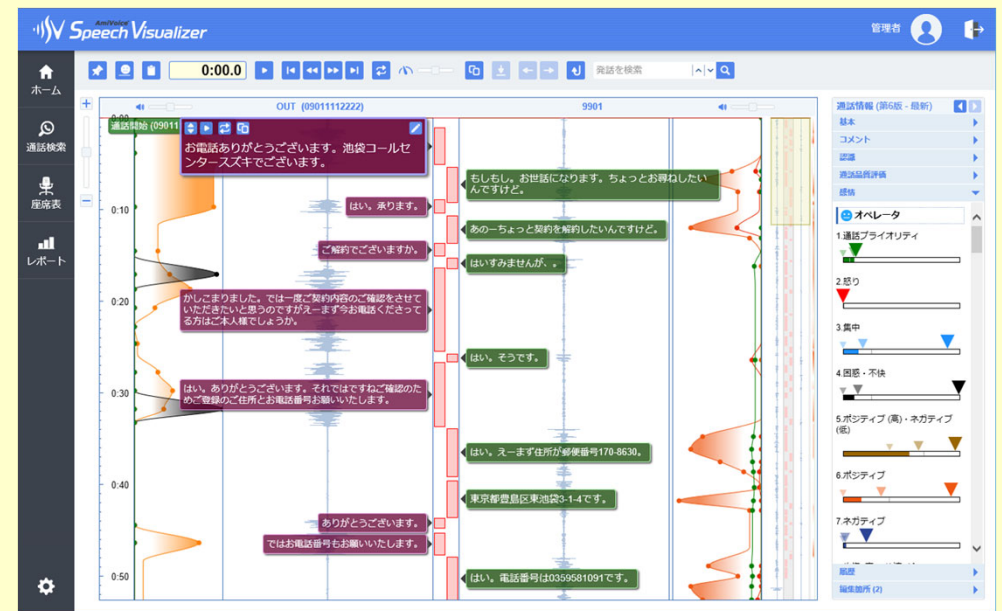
AmiVoice Speech Visualizer

管理者

ホーム
通話検索
座席表
レポート

0:00.0
発話を検索

OUT (09011112222)
9901

通話開始 (09011

0:00
0:10
0:20
0:30
0:40
0:50

お電話ありがとうございます。池袋コールセンタースズキでございます。

もしもし。お世話になります。ちょっとお尋ねしたいんですけど。

はい。承ります。

あの一ちょっと契約を解約したいんですけど。

ご解約でございますか。

はいすみませんが、。

かしこまりました。では一度ご契約内容のご確認をさせていただきたいと思うのですがえ一まず今お電話くださってる方はご本人様でしょうか。

はい。そうです。

はい。ありがとうございます。それではですねご確認のためご登録のご住所とお電話番号お願いいたします。

はい。え一まず住所が郵便番号170-8630。

東京都豊島区東池袋3-1-4です。

ありがとうございます。

ではお電話番号もお願いいたします。

はい。電話番号は0359581091です。

通話情報 (第6版・最新)
基本
コメント
認識
通話品質評価
感情
オペレータ
1.通話プライオリティ
2.怒り
3.集中
4.困惑・不快
5.ポジティブ (高)・ネガティブ (低)
6.ポジティブ
7.ネガティブ
履歴
編集箇所 (2)